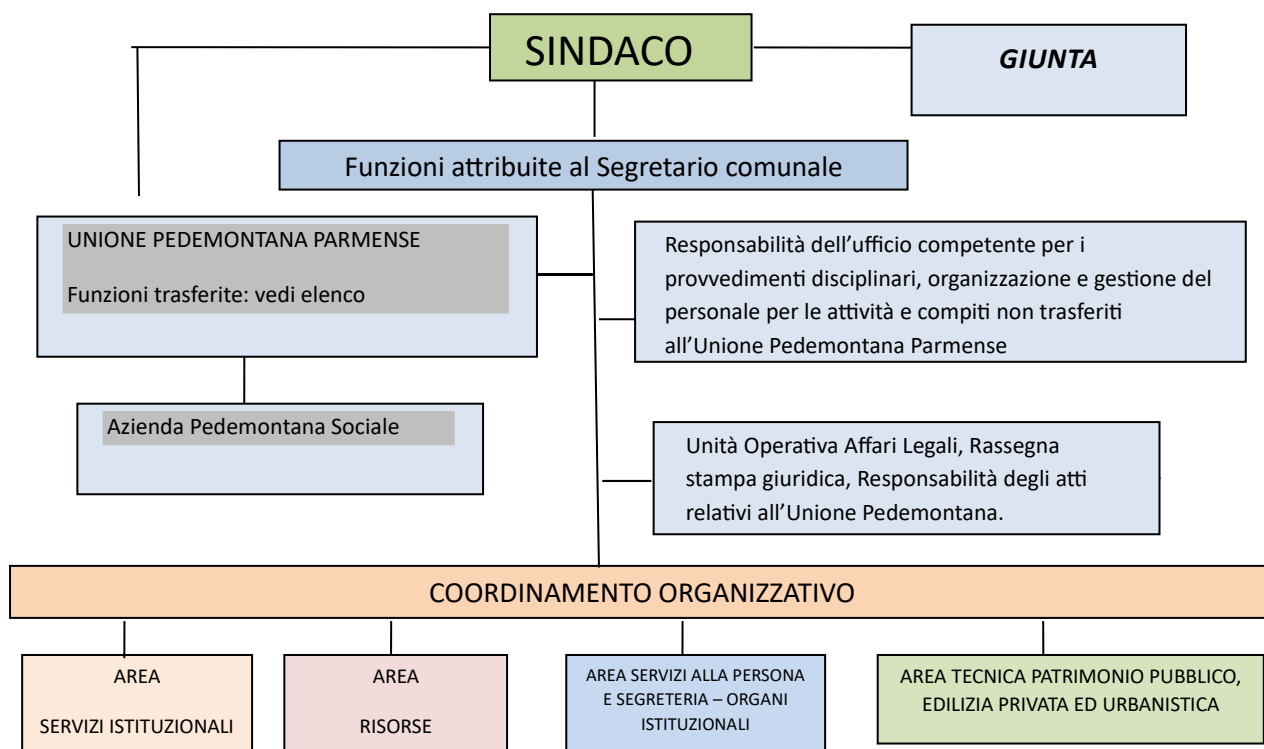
SINDACO

GIUNTA

Funzioni attribuite al Segretario comunale

UNIONE PEDEMONTANA PARMENSE

Funzioni trasferite: vedi elenco

Responsabilità dell'ufficio competente per i provvedimenti disciplinari, organizzazione e gestione del personale per le attività e compiti non trasferiti all'Unione Pedemontana Parmense

Azienda Pedemontana Sociale

Unità Operativa Affari Legali, Rassegna stampa giuridica, Responsabilità degli atti relativi all'Unione Pedemontana.

COORDINAMENTO ORGANIZZATIVO

AREA

SERVIZI ISTITUZIONALI

AREA

RISORSE

AREA SERVIZI ALLA PERSONA E SEGRETERIA – ORGANI ISTITUZIONALI

AREA TECNICA PATRIMONIO PUBBLICO, EDILIZIA PRIVATA ED URBANISTICA